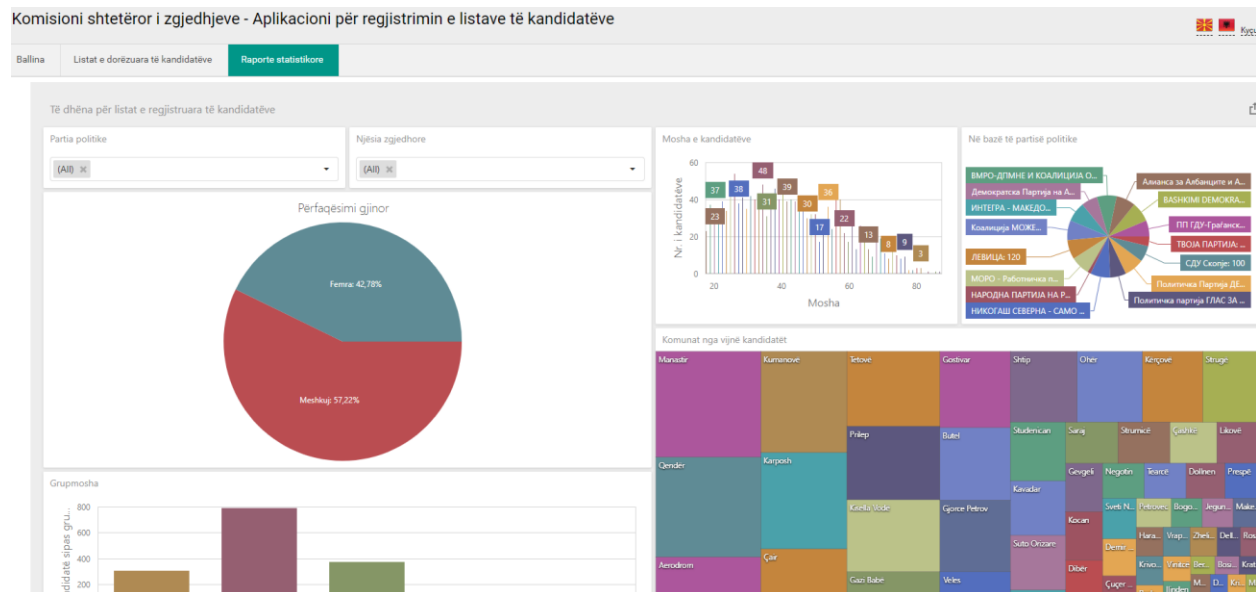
Komisioni shtetëror i zgjedhjeve - Aplikacioni për regjistrimin e listave të kandidatëve

Ballina | Listat e dorëzuara të kandidatëve | Raporte statistikore

Të dhëna për listat e regjistruara të kandidatëve

Partia politike
(All)

Njësia zgjedhore
(All)

Mosha e kandidatëve
60, 40, 20
Nr. i kandidatëve
37, 38, 48, 31, 39, 30, 36, 23, 17, 22, 13, 8, 9, 3
20, 40, 60, 80
Mosha

Në bazë të partisë politike
ВМРО-ДПМНЕ И КОАЛИЦИЈА О...
Демократска Партија на А...
ИНТЕГРА - МАКЕДО...
Коалиција МОЖЕ...
ЛЕВИЦА: 120
МОРО - Работничка п...
НАРОДНА ПАРТИЈА НА Р...
НИКОГАШ СЕВЕРНА - САМО ...
Алијанса за Албанците и А...
BASHKIMI DEMOKRA...
ПП ГДУ-Граѓанск...
ТВОЈА ПАРТИЈА: ...
СДУ Скопје: 100
Политичка Партија ДЕ...
Политичка партија ГЛАС ЗА ...

Përfaqësimi gjinor
Femra: 42,78%
Meshkuj: 57,22%

Komunat nga vijnë kandidatët
Manastir, Kumanovë, Tetovë, Gostivar, Shtip, Ohër, Kerçovë, Strugë, Prilep, Butel, Studeničan, Saraj, Strumicë, Çashkë, Likovë, Qendër, Karposh, Gevgeli, Negotin, Tearcë, Dolneni, Prespë, Kavadar, Sveti N..., Petrovec, Bogo..., Jegun..., Make..., Kisela Vode, Gjorce Petrov, Kocan, Hara..., Vrap..., Zhele..., Dell..., Ros..., Šuto Orizare, Demir..., Aerodrom, Çair, Dibër, Krivo..., Vinicë, Ber..., Bosi..., Krat..., Gazi Babë, Veles, Çuçer..., Ilinden, M..., D..., Kr..., Ku...

Grupmosha
800, 600, 400, 200
...ndidatë sipas gru...